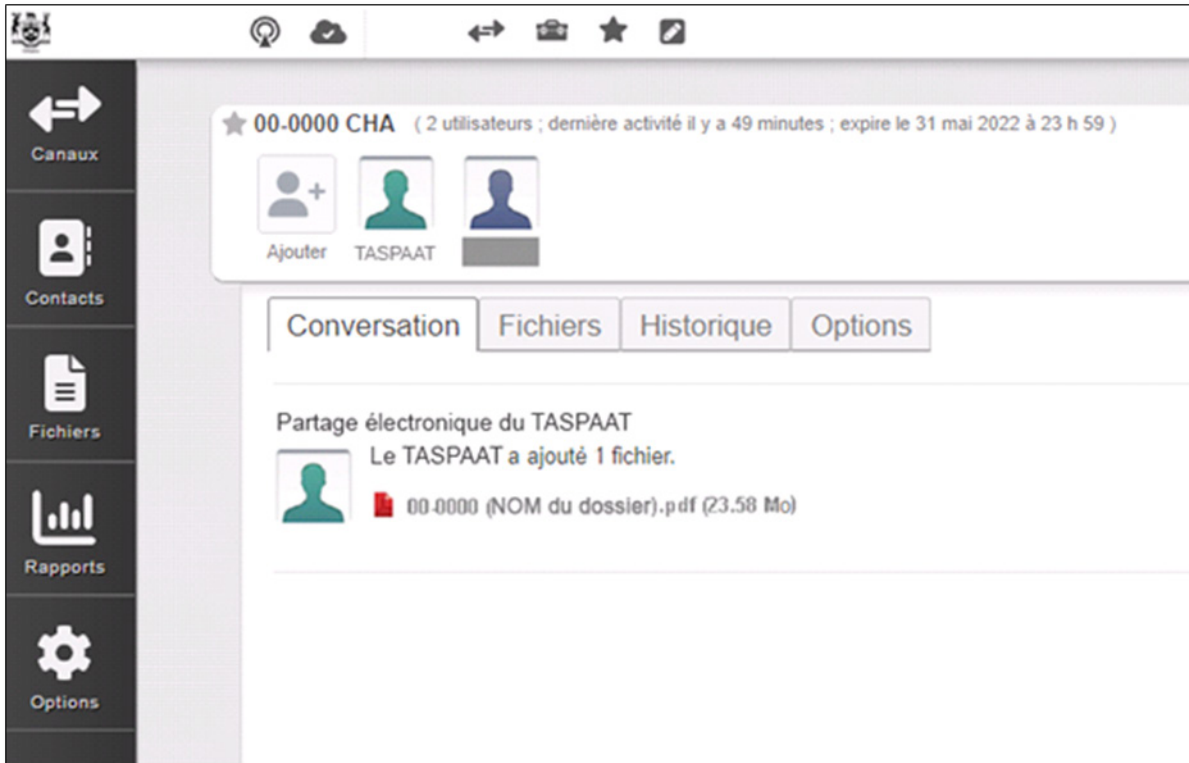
Canaux

Contacts

Fichiers

Rapports

Options

00-0000 CHA ( 2 utilisateurs ; dernière activité il y a 49 minutes ; expire le 31 mai 2022 à 23 h 59 )

Ajouter TASPAAT

Conversation Fichiers Historique Options

Partage électronique du TASPAAT

Le TASPAAT a ajouté 1 fichier.

00-0000 (NOM du dossier).pdf (23.58 Mo)